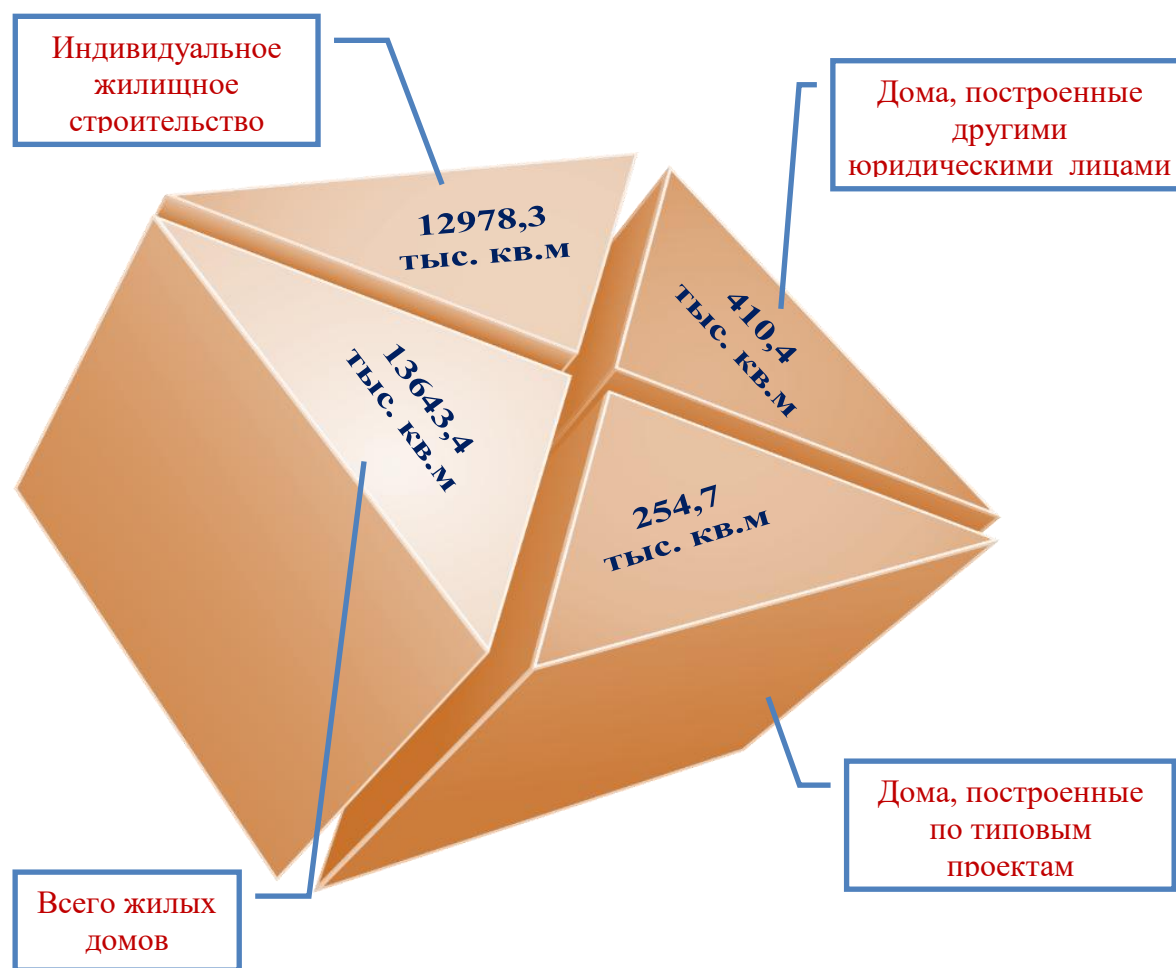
Индивидуальное жилищное строительство

Дома, построенные другими юридическими лицами

12978,3 тыс. кв.м

410,4 тыс. кв.м

13643,4 тыс. кв.м

254,7 тыс. кв.м

Дома, построенные по типовым проектам

Всего жилых домов